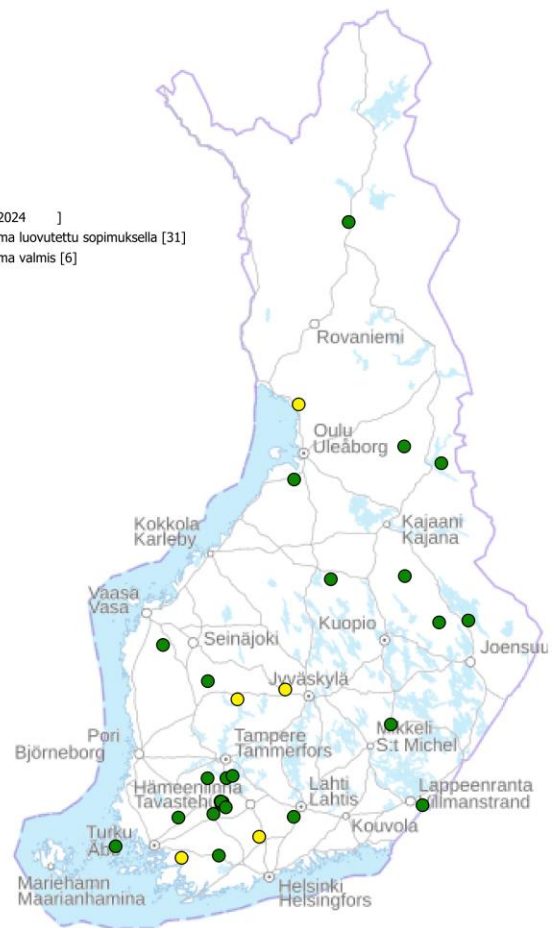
2024 ]
ma luovutettu sopimuksella [31]
ma valmis [6]

Rovaniemi

Oulu
Uleåborg

Kajaani
Kajana

Kokkola
Karleby

Vaasa
Vasa

Seinäjoki

Kuopio

Joensuu

Jyväskylä

Pori
Björneborg

Tampere
Tammerfors

Mikkeli
S:t Michel

Hämeenlinna
Tavastehus

Lahti
Lahtis

Lappeenranta
Villmanstrand

Kouvola

Turku
Åbo

Mariehamn
Maarianhamina

Helsinki
Helsingfors